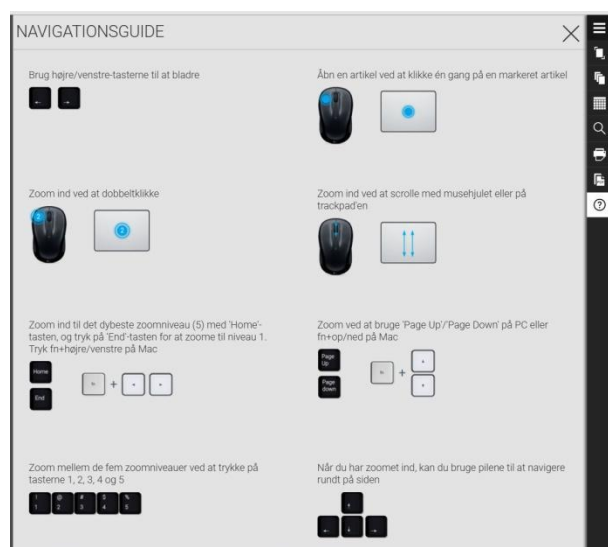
NAVIGATIONSGUIDE

Brug højre/venstre-tasterne til at bladre

←  →

Åbn en artikel ved at klikke én gang på en markeret artikel

Zoom ind ved at dobbeltklikke

2

Zoom ind ved at scrolle med musehjulet eller på trackpad'en

Zoom ind til det dybeste zoomniveau (5) med 'Home'-tasten, og tryk på 'End'-tasten for at zoome til niveau 1. Tryk fn+højre/venstre på Mac

Home

End

fn + → ←

Zoom ved at bruge 'Page Up'/'Page Down' på PC eller fn+op/ned på Mac

Page Up

Page down

fn + ↑ ↓

Zoom mellem de fem zoomniveauer ved at trykke på tasterne 1, 2, 3, 4 og 5

! 1  @ 2  # 3  $ 4  % 5

Når du har zoomet ind, kan du bruge pilene til at navigere rundt på siden

↑

← ↓ →